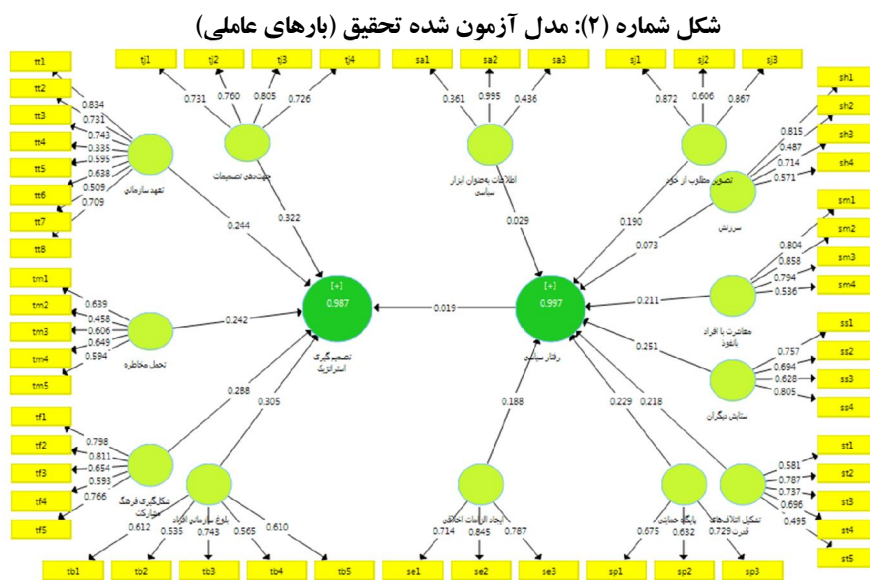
شکل شماره (۲): مدل آزمون شده تحقیق (بارهای عاملی)

tt1
tt2
tt3
tt4
tt5
tt6
tt7
tt8
0.834
0.731
0.743
0.335
0.595
0.638
0.509
0.709
تعهد سازمانی

tj1
tj2
tj3
tj4
0.731
0.760
0.805
0.726
جهت‌دهی تصمیمات

sa1
sa2
sa3
0.361
0.995
0.436
اطلاعات به‌عنوان ابزار سیاسی

sj1
sj2
sj3
0.872
0.606
0.867
تصویر مطلوب از خود

sh1
sh2
sh3
sh4
0.815
0.487
0.714
0.571

0.244
0.322
0.029
0.190

sm1
sm2
sm3
sm4
سروری
0.073
0.804
0.858
0.794
0.536

tm1
tm2
tm3
tm4
tm5
0.639
0.458
0.606
0.649
0.594
تحمل مخاطره
0.242

[+]
0.987
تصمیم‌گیری استراتژیک

0.019

[+]
0.997
رفتار سیاسی

0.211
معاشرت با افراد بانفوذ

ss1
ss2
ss3
ss4
0.251
0.757
0.694
0.628
0.805
ستایش دیگران

tf1
tf2
tf3
tf4
tf5
0.798
0.811
0.654
0.593
0.766
شکل‌گیری فرهنگ مشارکت
0.288
0.305

بلوغ سازمانی افراد
0.612
0.535
0.743
0.565
0.610

0.188
ایجاد الزامات اخلاقی
0.714
0.845
0.787

0.229
0.218
پایگاه حمایتی
0.673
0.632
0.729
تشکیل ائتلاف‌های قدرت

st1
st2
st3
st4
st5
0.581
0.787
0.737
0.696
0.495

tb1
tb2
tb3
tb4
tb5
se1
se2
se3
sp1
sp2
sp3